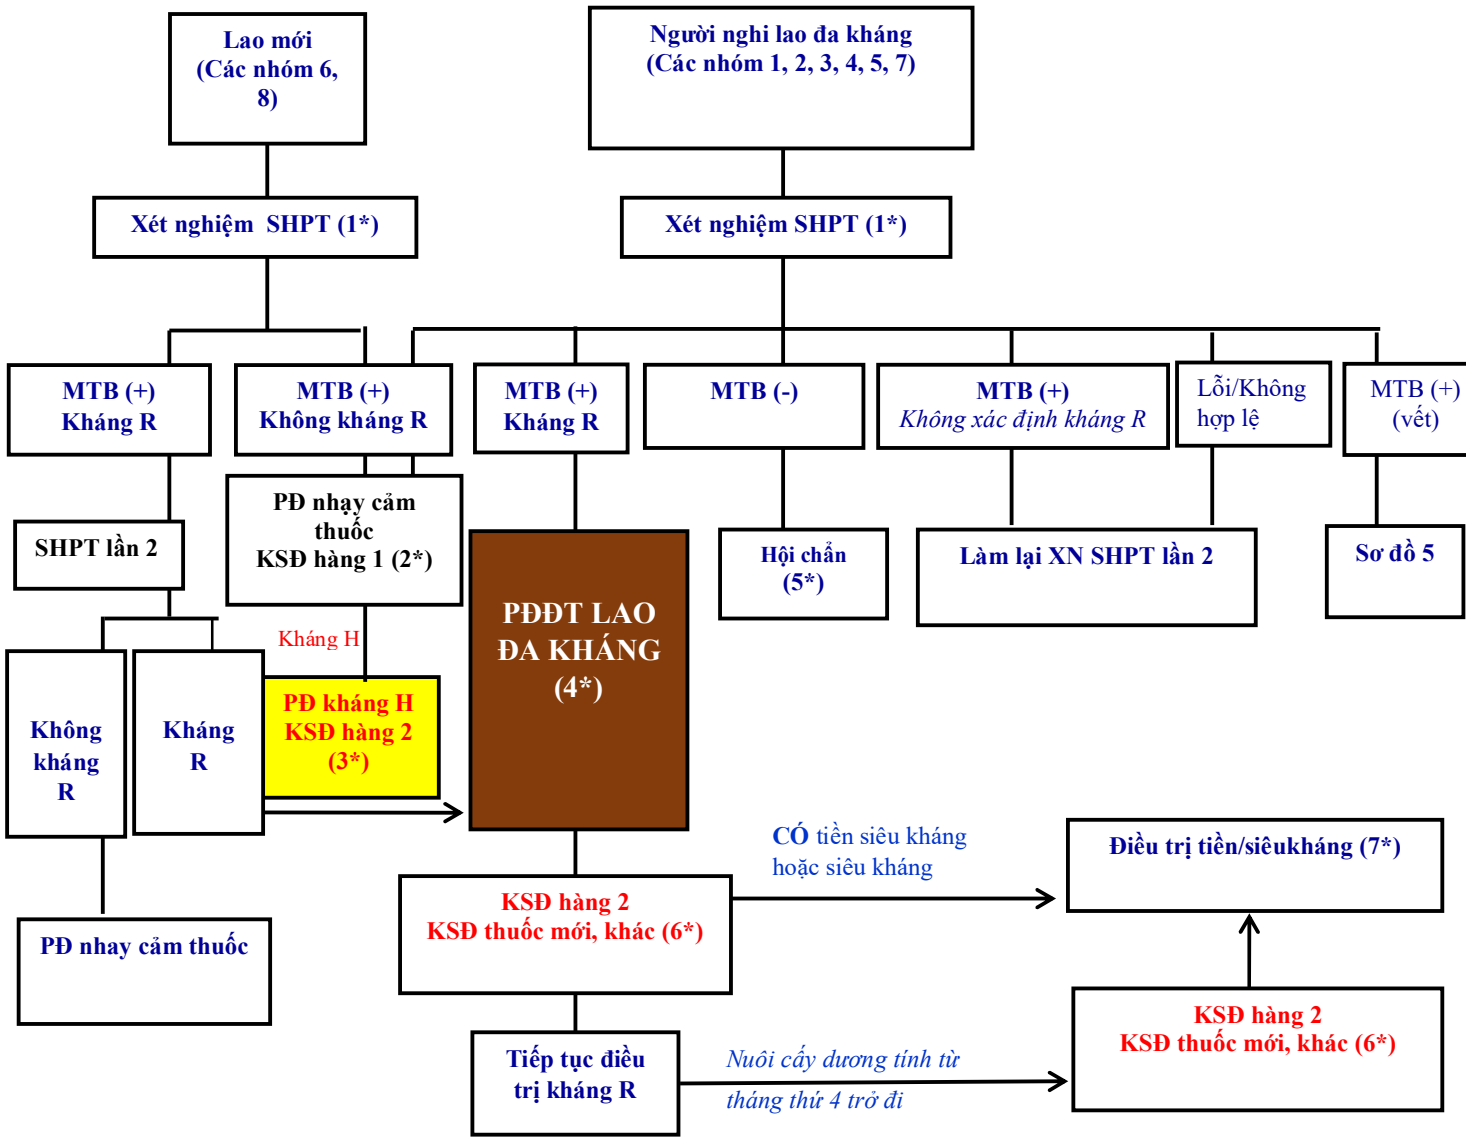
Lao mới (Các nhóm 6, 8)

Người nghi lao đa kháng (Các nhóm 1, 2, 3, 4, 5, 7)

Xét nghiệm SHPT (1*)

Xét nghiệm SHPT (1*)

MTB (+) Kháng R

MTB (+) Không kháng R

MTB (+) Kháng R

MTB (-)

MTB (+) Không xác định kháng R

Lỗi/Không hợp lệ

MTB (+) (vết)

SHPT lần 2

PĐ nhạy cảm thuốc KSĐ hàng 1 (2*)

PĐĐT LAO ĐA KHÁNG (4*)

Hội chẩn (5*)

Làm lại XN SHPT lần 2

Sơ đồ 5

Kháng H

Không kháng R

Kháng R

PĐ kháng H KSĐ hàng 2 (3*)

CÓ tiền siêu kháng hoặc siêu kháng

Điều trị tiền/siêukháng (7*)

KSĐ hàng 2 KSĐ thuốc mới, khác (6*)

PĐ nhay cảm thuốc

Tiếp tục điều trị kháng R

Nuôi cấy dương tính từ tháng thứ 4 trở đi

KSĐ hàng 2 KSĐ thuốc mới, khác (6*)